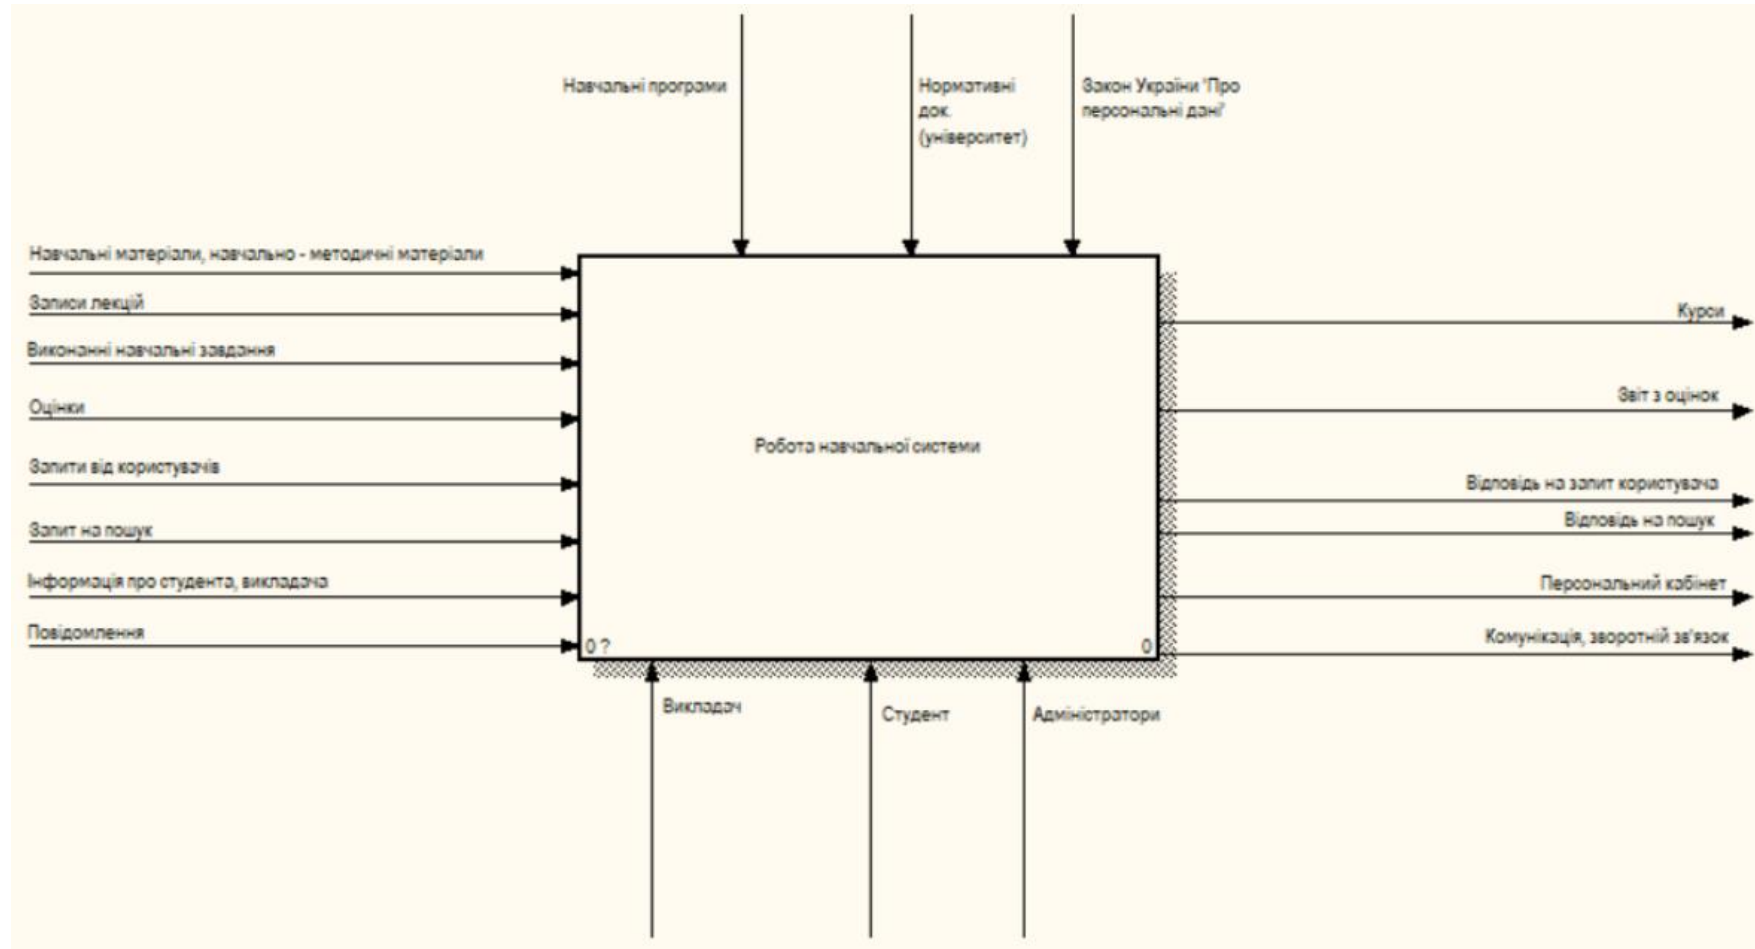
Навчальні програми

Нормативні док. (університет)

Закон України 'Про персональні дані'

Навчальні матеріали, навчально - методичні матеріали

Записи лекцій

Виконанні навчальні завдання

Оцінки

Запити від користувачів

Запит на пошук

Інформація про студента, викладача

Повідомлення

Робота навчальної системи

0 ?

0

Курси

Звіт з оцінок

Відповідь на запит користувача

Відповідь на пошук

Персональний кабінет

Комунікація, зворотній зв'язок

Викладач

Студент

Адміністратори